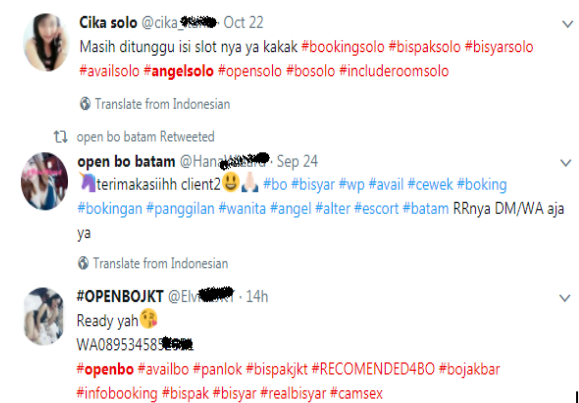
Cika solo @cika_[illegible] · Oct 22
Masih ditunggu isi slot nya ya kakak #bookingsolo #bispaksolo #bisyarsolo #availsolo #angelsolo #opensolo #bosolo #includeroomsolo

Translate from Indonesian

open bo batam Retweeted

open bo batam @Hana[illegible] · Sep 24
terimakasiihh client2 #bo #bisyar #wp #avail #cewek #boking #bokingan #panggilan #wanita #angel #alter #escort #batam RRnya DM/WA aja ya

Translate from Indonesian

#OPENBOJKT @Elv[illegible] · 14h
Ready yah
WA08953458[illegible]
#openbo #availbo #panlok #bispakjkt #RECOMENDED4BO #bojakbar #infobooking #bispak #bisyar #realbisyar #camsex